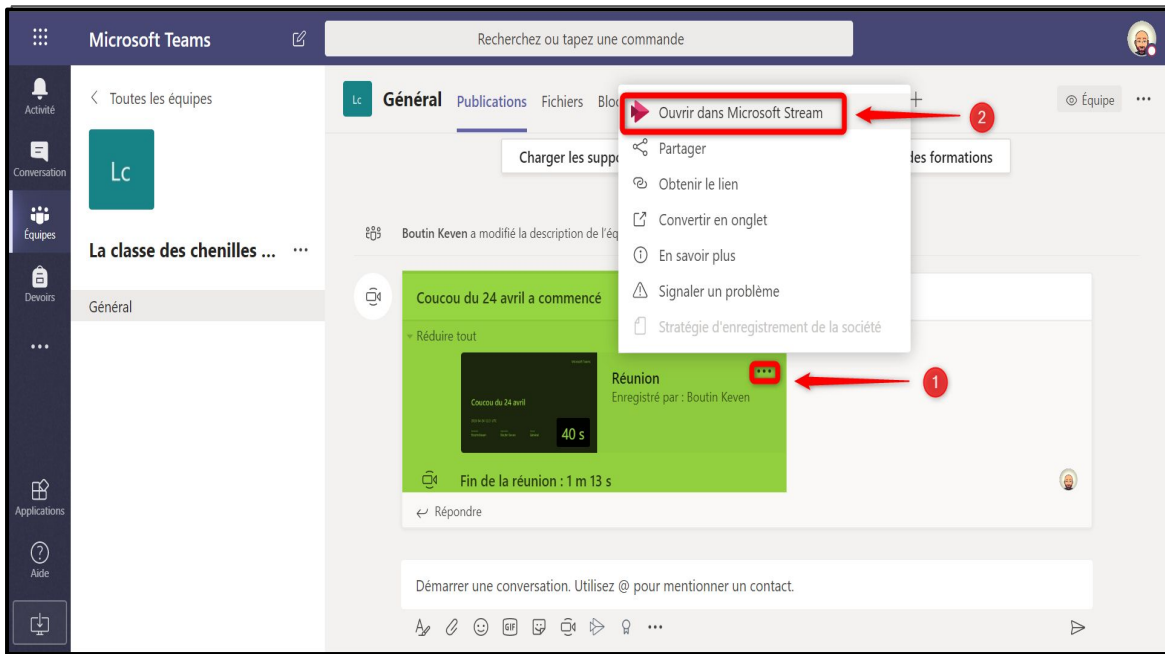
Microsoft Teams

Recherchez ou tapez une commande

Activité

Conversation

Équipes

Devoirs

...

Applications

Aide

< Toutes les équipes

Lc

La classe des chenilles ... ...

Général

Lc Général Publications Fichiers Bloc

+

Équipe ...

Charger les suppo

des formations

Boutin Keven a modifié la description de l'éq

Ouvrir dans Microsoft Stream

2

Partager

Obtenir le lien

Convertir en onglet

En savoir plus

Signaler un problème

Stratégie d'enregistrement de la société

Coucou du 24 avril a commencé

Réduire tout

Coucou du 24 avril

40 s

Réunion

Enregistré par : Boutin Keven

...

1

Fin de la réunion : 1 m 13 s

Répondre

Démarrer une conversation. Utilisez @ pour mentionner un contact.

GIF

...